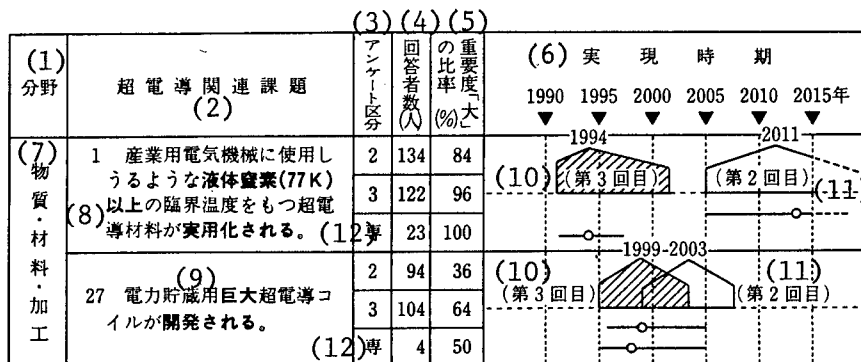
(3) (4) (5)

| (1) 分野 | 超電導関連課題 (2) | アンケート区分 | 回答者数(人) | 重要度「大」の比率(%) | (6) 実現時期 1990 1995 2000 2005 2010 2015年 |
|---|---|---|---|---|---|
| (7) 物質・材料・加工 | 1 産業用電気機械に使用しうるような液体窒素(77 K)以上の臨界温度をもつ超電導材料が実用化される。 (8) | 2 | 134 | 84 | 1994 (10) (第3回目) 2011 (第2回目) (11) |
| | | 3 | 122 | 96 | |
| | | (12) 専 | 23 | 100 | |
| | 27 電力貯蔵用巨大超電導コイルが開発される。 (9) | 2 | 94 | 36 | 1999-2003 (10) (第3回目) (11) (第2回目) |
| | | 3 | 104 | 64 | |
| | | (12) 専 | 4 | 50 | |